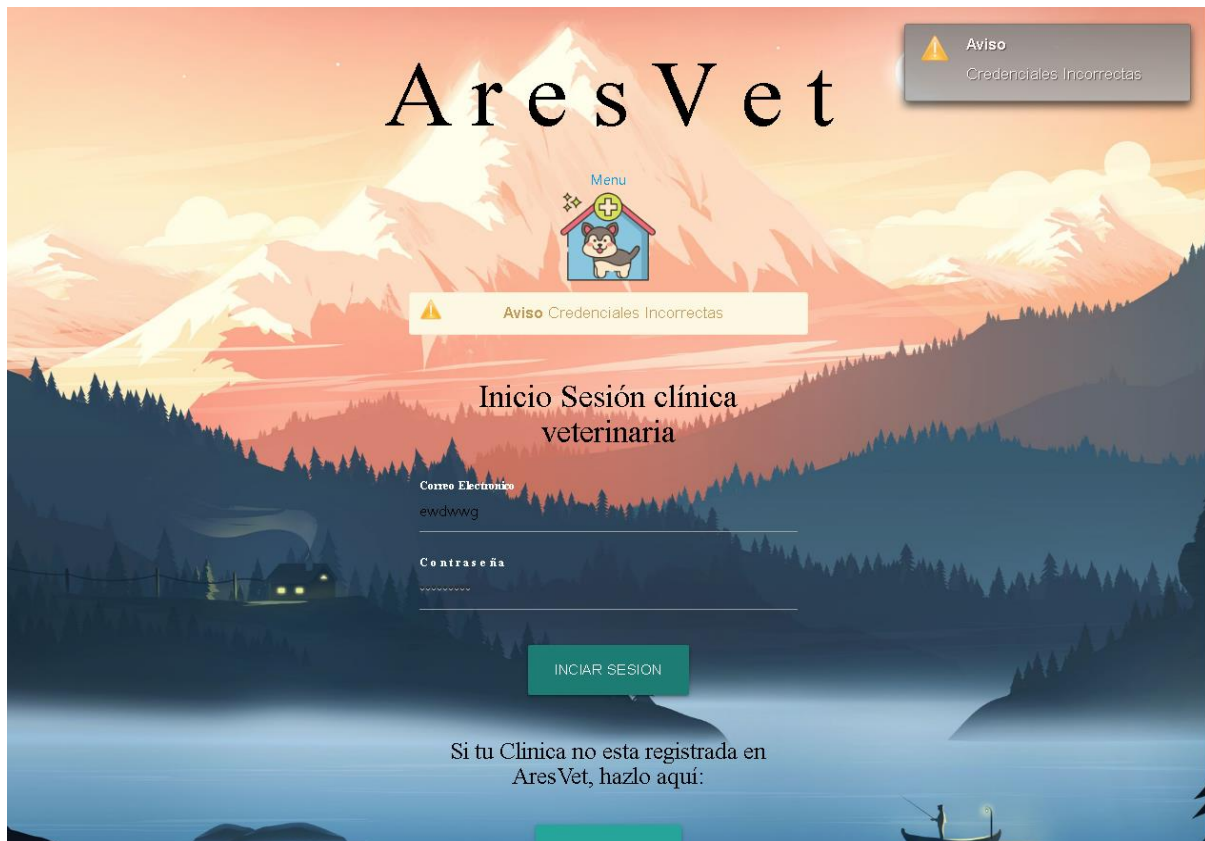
AresVet

Aviso
Credenciales Incorrectas

Menu

Aviso Credenciales Incorrectas

Inicio Sesión clínica veterinaria

Correo Electronico
ewdwwg

Contraseña
·········

INCIAR SESION

Si tu Clinica no esta registrada en AresVet, hazlo aquí: